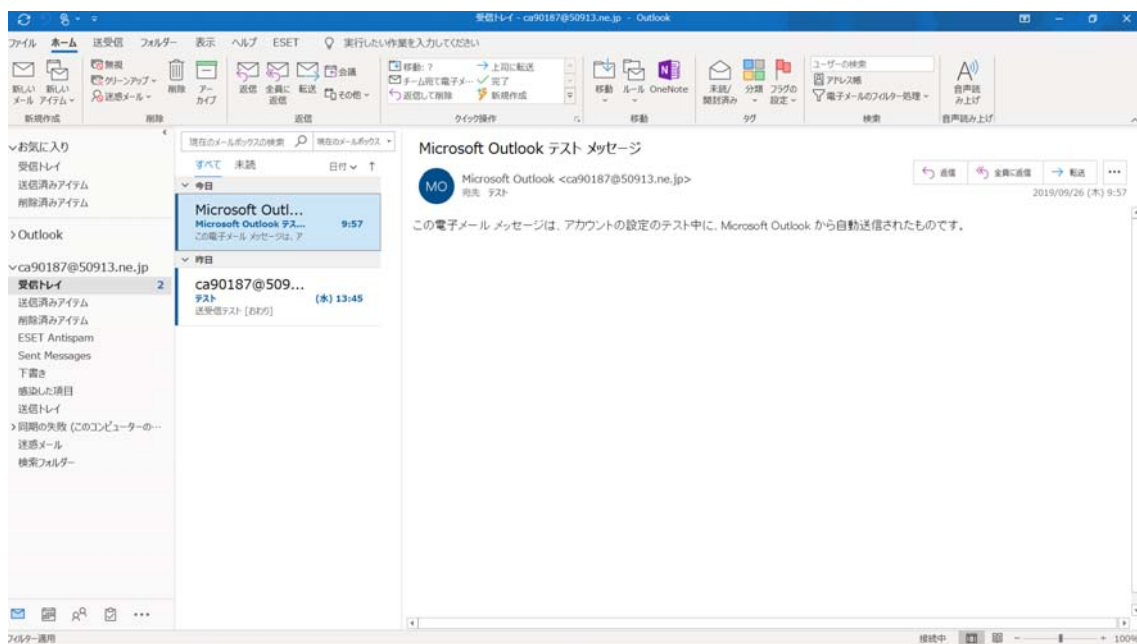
受信トレイ - ca90187@50913.ne.jp - Outlook

ファイル ホーム 送受信 フォルダー 表示 ヘルプ ESET 実行したい作業を入力してください

新しいメール 新しいアイテム 無視 クリーンアップ 迷惑メール 削除 アーカイブ 返信 全員に返信 転送 会議 その他 移動: ? チーム宛て電子メール 返信して削除 上司に転送 完了 新規作成 移動 ルール OneNote 未読/開封済み 分類 フラグの設定 ユーザーの検索 アドレス帳 電子メールのフィルター処理 音声読み上げ

新規作成 削除 返信 クイック操作 移動 タグ 検索 音声読み上げ

お気に入り
受信トレイ
送信済みアイテム
削除済みアイテム

Outlook

ca90187@50913.ne.jp
受信トレイ 2
送信済みアイテム
削除済みアイテム
ESET Antispam
Sent Messages
下書き
感染した項目
送信トレイ
同期の失敗 (このコンピューターの…
迷惑メール
検索フォルダー

現在のメールボックスの検索 現在のメールボックス
すべて 未読 日付
今日
Microsoft Outl...
Microsoft Outlook テス... 9:57
この電子メール メッセージは、ア
昨日
ca90187@509...
テスト (水) 13:45
送受信テスト [おわり]

Microsoft Outlook テスト メッセージ
MO Microsoft Outlook <ca90187@50913.ne.jp>
宛先 テスト
返信 全員に返信 転送 ...
2019/09/26 (木) 9:57

この電子メール メッセージは、アカウントの設定のテスト中に、Microsoft Outlook から自動送信されたものです。

フィルター適用 接続中 100%